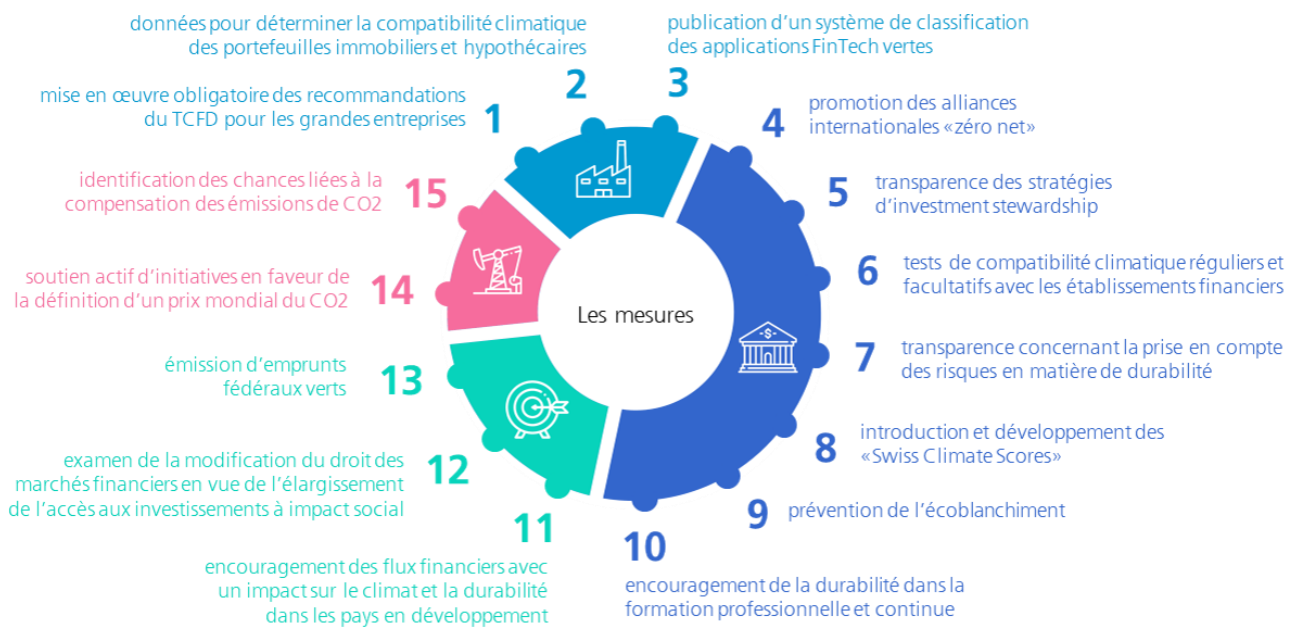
données pour déterminer la compatibilité climatique des portefeuilles immobiliers et hypothécaires

2

publication d'un système de classification des applications FinTech vertes

3

mise en œuvre obligatoire des recommandations du TCFD pour les grandes entreprises

1

promotion des alliances internationales «zéro net»

4

identification des chances liées à la compensation des émissions de CO2

15

transparence des stratégies d'investment stewardship

5

soutien actif d'initiatives en faveur de la définition d'un prix mondial du CO2

14

6

tests de compatibilité climatique réguliers et facultatifs avec les établissements financiers

Les mesures

émission d'emprunts fédéraux verts

13

7

transparence concernant la prise en compte des risques en matière de durabilité

8

introduction et développement des «Swiss Climate Scores»

examen de la modification du droit des marchés financiers en vue de l'élargissement de l'accès aux investissements à impact social

12

9

prévention de l'écoblanchiment

11

10

encouragement des flux financiers avec un impact sur le climat et la durabilité dans les pays en développement

encouragement de la durabilité dans la formation professionnelle et continue